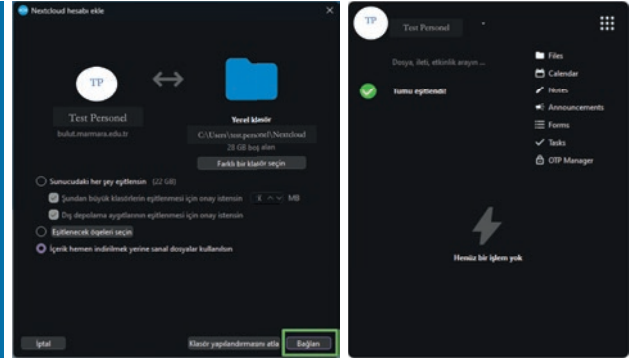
Nextcloud hesabı ekle

TP

Test Personel

bulut.marmara.edu.tr

Yerel klasör

C:\Users\test.personel\Nextcloud

28 GB boş alan

Farklı bir klasör seçin

Sunucudaki her şeyi eşitlensin (22 GB)

Şundan büyük klasörlerin eşitlenmesi için onay istensin 0 MB

Dış depolama aygıtlarının eşitlenmesi için onay istensin

Eşitlenecek ögeleri seçin

İçerik hemen indirilmek yerine sanal dosyalar kullanılsın

İptal

Klasör yapılandırmasını atla

Bağlan

TP

Test Personel

Dosya, ileti, etkinlik arayın...

Tümü eşitlendi!

Files

Calendar

Notes

Announcements

Forms

Tasks

OTP Manager

Henüz bir işlem yok